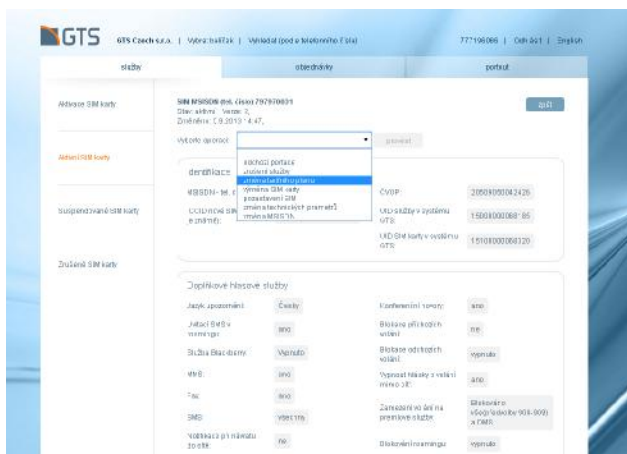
GTS GTS Czech s.r.o. | Vybrat balíček | Vyhledat (podle telefonního čísla) 777196066 | Odhlásit | English

služby | objednávky | portout

Aktivace SIM karty

Aktivní SIM karty

Suspendované SIM karty

Zrušené SIM karty

SIM MSISDN (tel. číslo) 797970631
Stav: aktivní Verze: 3,
Změněno: 5.9.2013 14:47,

zpět

Vyberte operaci: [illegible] provést

výchozí portace
zrušení služby
změna tarifního programu
výměna SIM karty
pozastavení SIM
změna technických parametrů
změna MSISDN

Identifikace

MSISDN - tel. č. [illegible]

ICCID/IMSI SIM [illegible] (známý):

ČVOP: 20509050042426

UID služby v systému GTS: 15008000068185

UID SIM karty v systému GTS: 15108000068120

Doplňkové hlasové služby

| Jazyk upozornění | Česky | Konferenční hovory | ano |
|---|---|---|---|
| Četací SMS v roamingu | ano | Blokace příchozích volání | ne |
| Služba Blacklisty | Vypnuto | Blokace odchozích volání | vypnuto |
| MMS | ano | Vypnout hlasky z volání mimo síť | ano |
| Fax | ano | Zamezení volání na prémiové služby | Blokováno všeo (služby 900-909) a DMS |
| SMS | všechny | | |
| Notifikace při návratu do sítě | ne | Blokování roamingu | vypnuto |